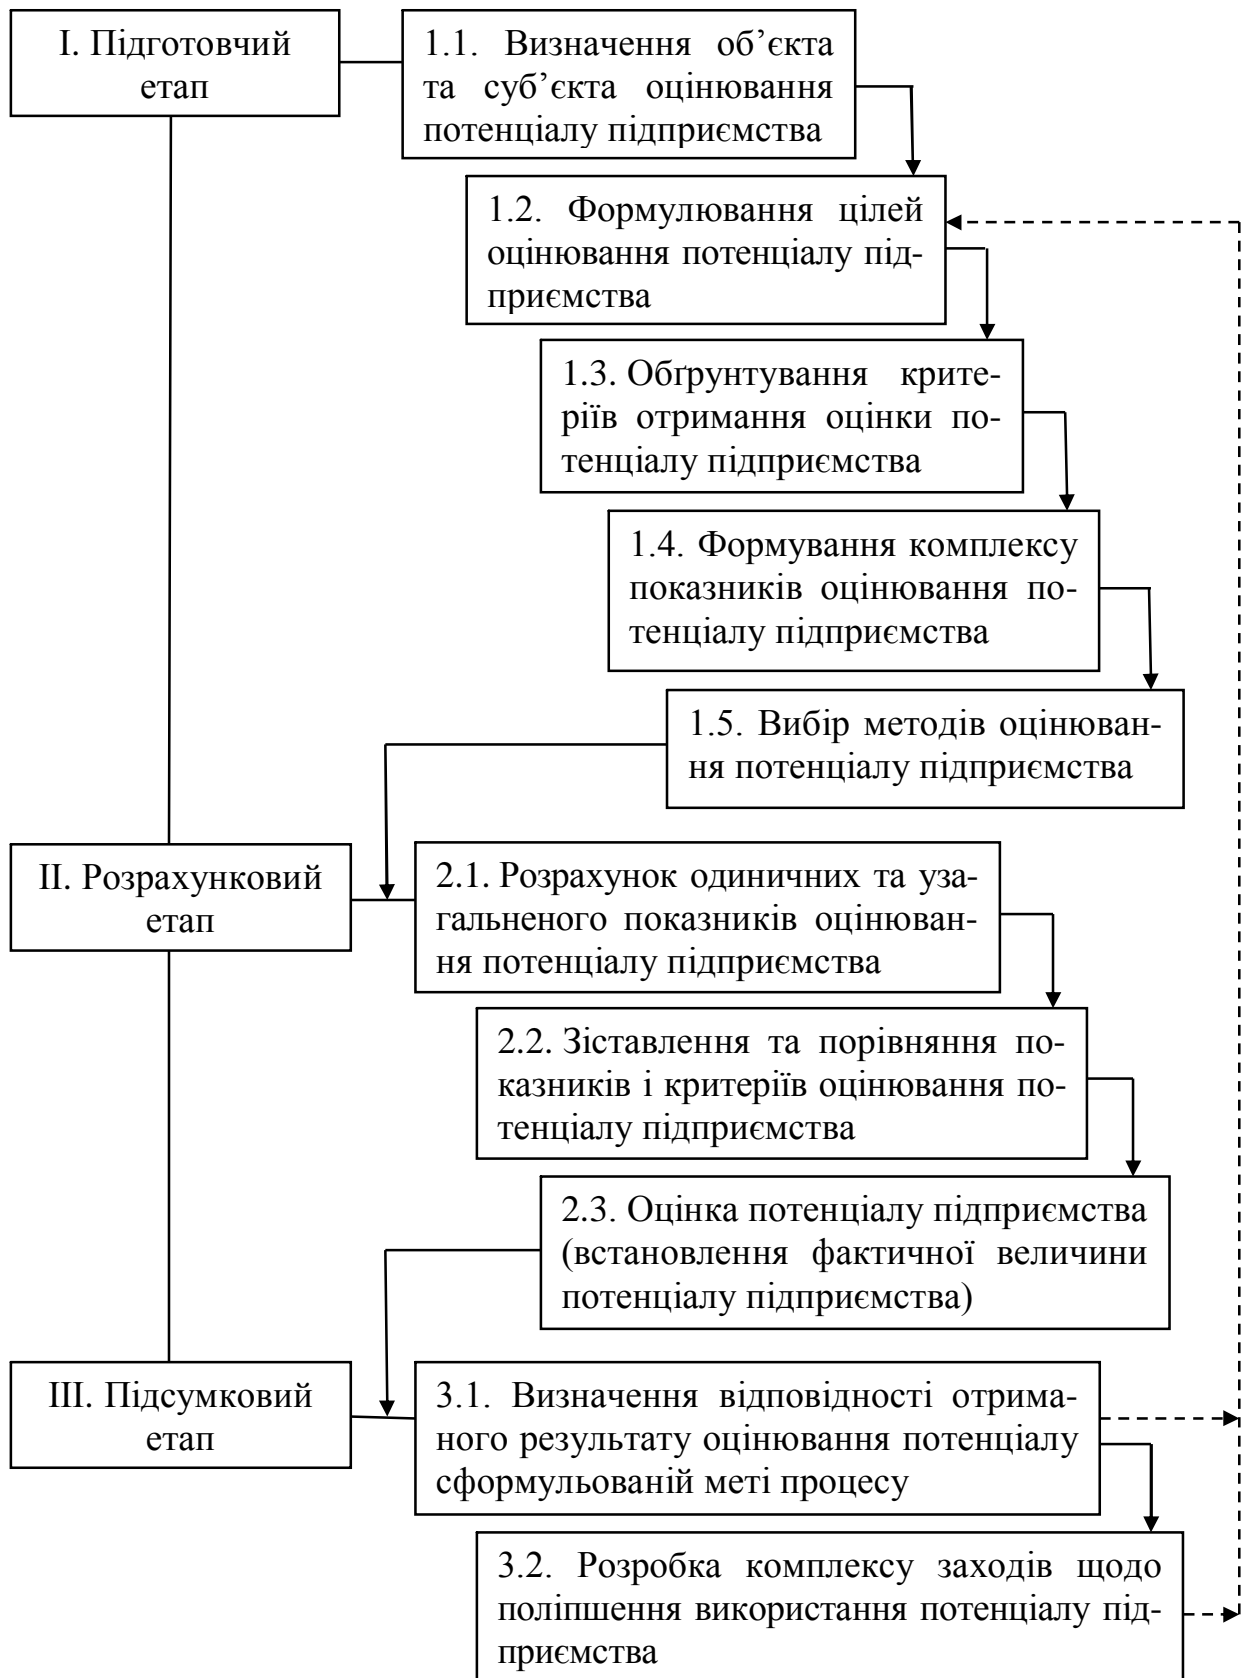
I. Підготовчий етап

1.1. Визначення об’єкта та суб’єкта оцінювання потенціалу підприємства

1.2. Формулювання цілей оцінювання потенціалу підприємства

1.3. Обґрунтування критеріїв отримання оцінки потенціалу підприємства

1.4. Формування комплексу показників оцінювання потенціалу підприємства

1.5. Вибір методів оцінювання потенціалу підприємства

II. Розрахунковий етап

2.1. Розрахунок одиничних та узагальненого показників оцінювання потенціалу підприємства

2.2. Зіставлення та порівняння показників і критеріїв оцінювання потенціалу підприємства

2.3. Оцінка потенціалу підприємства (встановлення фактичної величини потенціалу підприємства)

III. Підсумковий етап

3.1. Визначення відповідності отриманого результату оцінювання потенціалу сформульованій меті процесу

3.2. Розробка комплексу заходів щодо поліпшення використання потенціалу підприємства